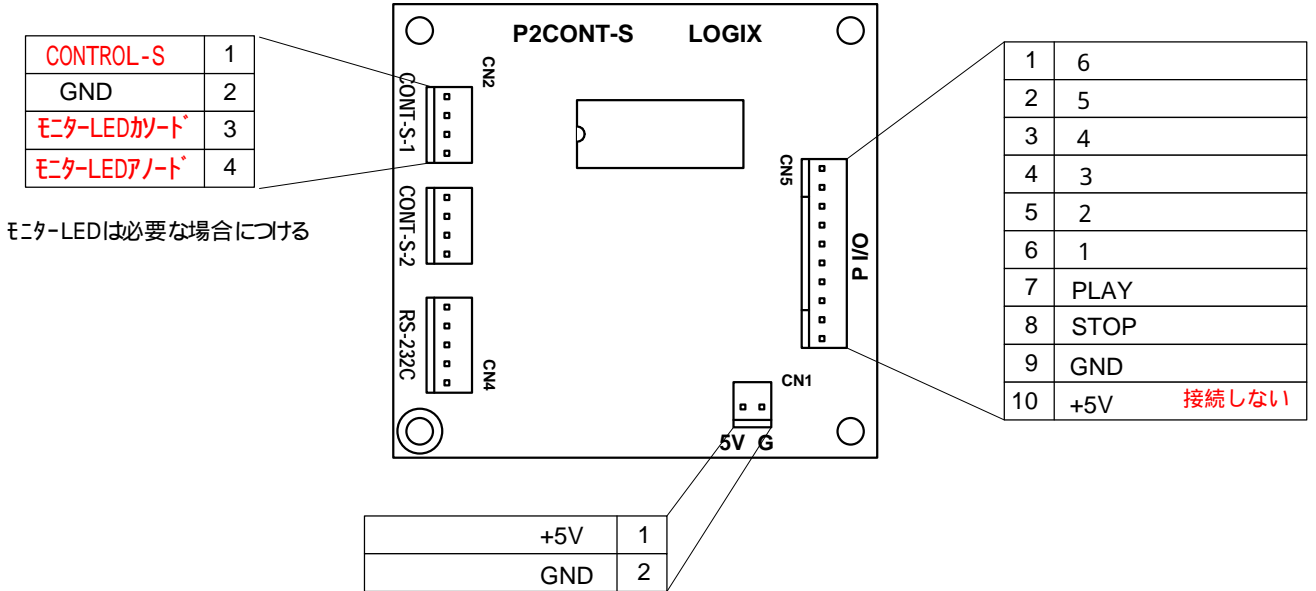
| CONTROL-S | 1 |
|---|---|
| GND | 2 |
| ﾓﾆﾀｰLEDｶｿｰﾄﾞ | 3 |
| ﾓﾆﾀｰLEDｱﾉｰﾄﾞ | 4 |

ﾓﾆﾀｰLEDは必要な場合につける

P2CONT-S LOGIX

CN2
CONT-S-1
CONT-S-2
RS-232C
CN4
CN5
P I/O
CN1
5V G

| 1 | 6 |
|---|---|
| 2 | 5 |
| 3 | 4 |
| 4 | 3 |
| 5 | 2 |
| 6 | 1 |
| 7 | PLAY |
| 8 | STOP |
| 9 | GND |
| 10 | +5V 接続しない |

| +5V | 1 |
|---|---|
| GND | 2 |